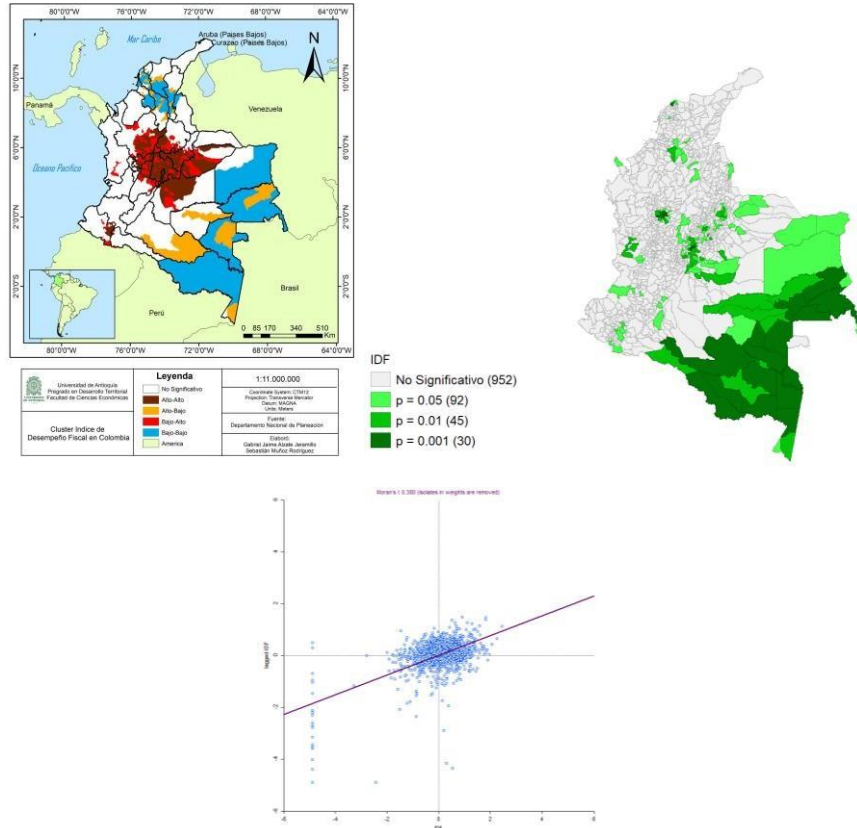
80°0'0"W 76°0'0"W 72°0'0"W 68°0'0"W 64°0'0"W

Mar Caribe

Aruba (Países Bajos)
Curazao (Países Bajos)

N

10°0'0"N

Panamá

Venezuela

6°0'0"N

Oceano Pacifico

2°0'0"N

2°0'0"S

Brasil

Perú

0 85 170 340 510 Km

80°0'0"W 76°0'0"W 72°0'0"W 68°0'0"W 64°0'0"W

Universidad de Antioquia
Pregrado en Desarrollo Territorial
Facultad de Ciencias Económicas

Cluster Indice de Desempeño Fiscal en Colombia

Leyenda
No Significativo
Alto-Alto
Alto-Bajo
Bajo-Alto
Bajo-Bajo
America

1:11.000.000

Coordinate System: CTM12
Projection: Transverse Mercator
Datum: MAGNA
Units: Meters

Fuente:
Departamento Nacional de Planeación

Elaboró:
Gabriel Jaime Alzate Jaramillo
Sebastián Muñoz Rodriguez

IDF
No Significativo (952)
p = 0.05 (92)
p = 0.01 (45)
p = 0.001 (30)

Moran's I: 0.380 (isolates in weights are removed)

lagged IDF

6
4
2
0
-2
-4
-6

-6 -4 -2 0 2 4 6

IDF